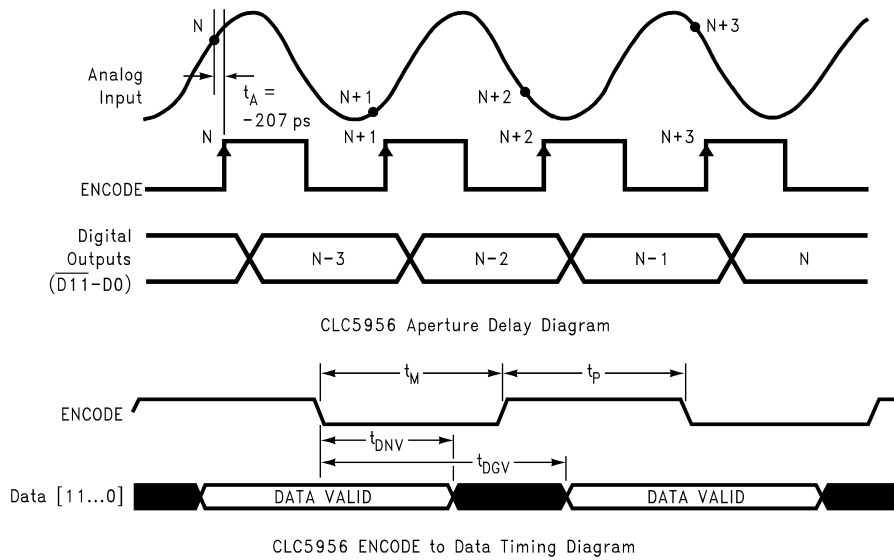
N

N+3

Analog Input

N+1

N+2

$t_A$ = −207 ps

N

N+1

N+2

N+3

ENCODE

Digital Outputs $(\overline{D11-D0})$

N−3

N−2

N−1

N

CLC5956 Aperture Delay Diagram

$t_M$

$t_P$

ENCODE

$t_{DNV}$

$t_{DGV}$

Data [11...0]

DATA VALID

DATA VALID

CLC5956 ENCODE to Data Timing Diagram